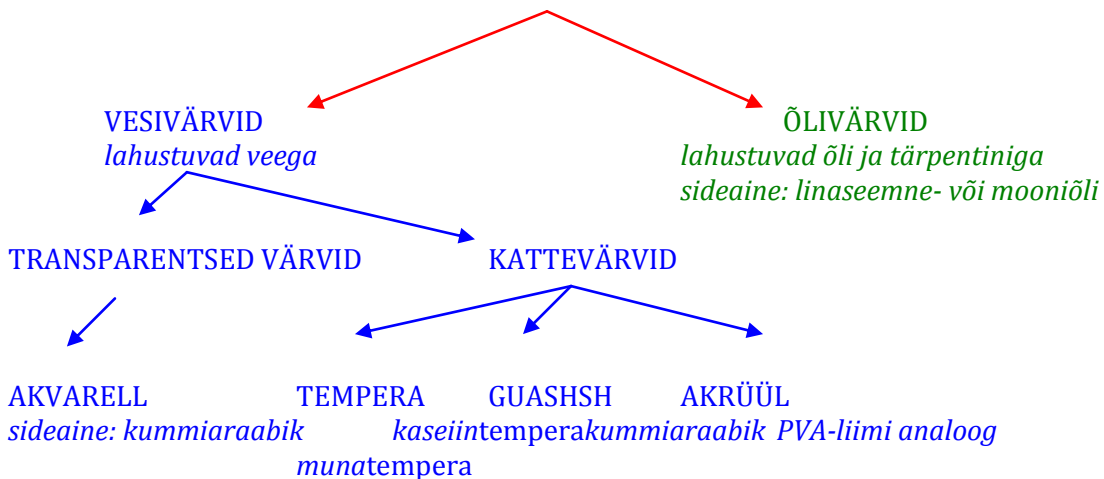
VESIVÄRVID
lahustuvad veega

ÕLIVÄRVID
lahustuvad õli ja tärpentiniga
sideaine: linaseemne- või mooniõli

TRANSPARENTSED VÄRVID

KATTEVÄRVID

AKVARELL
sideaine: kummiaraabik

TEMPERA
kaseiintempera
munatempera

GUASHSH
kummiaraabik

AKRÜÜL
PVA-liimi analoog